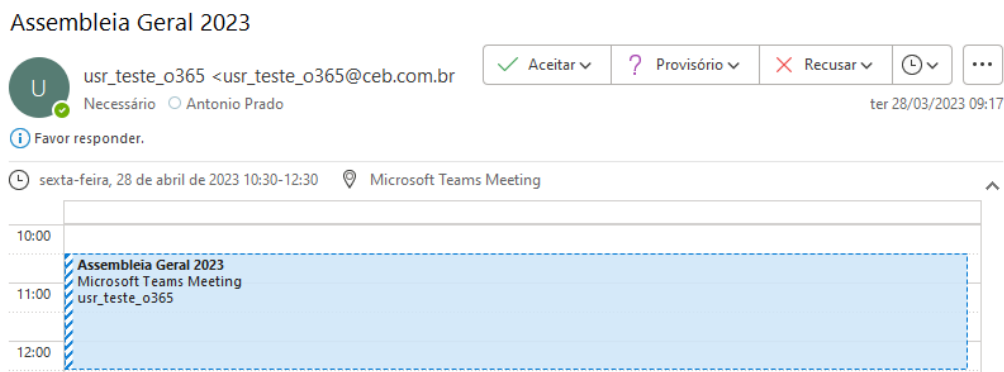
Assembleia Geral 2023

U

usr_teste_o365 <usr_teste_o365@ceb.com.br

Necessário Antonio Prado

Aceitar Provisório Recusar ...

ter 28/03/2023 09:17

Favor responder.

sexta-feira, 28 de abril de 2023 10:30-12:30 Microsoft Teams Meeting

10:00

11:00

12:00

Assembleia Geral 2023
Microsoft Teams Meeting
usr_teste_o365